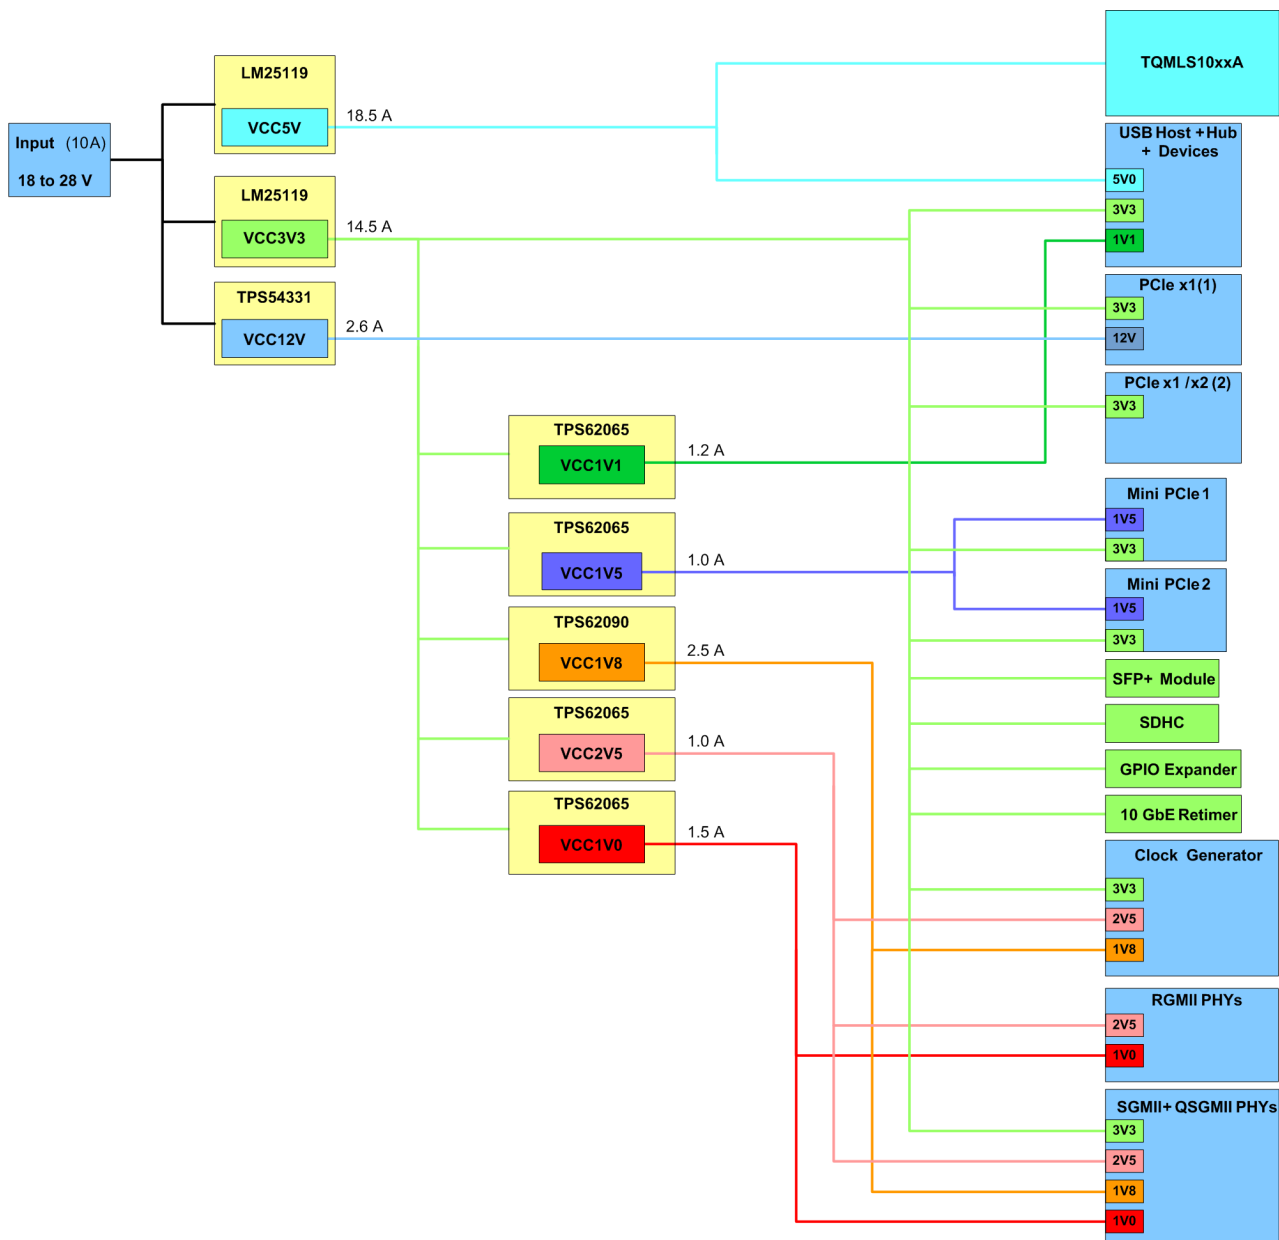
Input (10A)
18 to 28 V

LM25119
VCC5V
18.5 A

LM25119
VCC3V3
14.5 A

TPS54331
VCC12V
2.6 A

TPS62065
VCC1V1
1.2 A

TPS62065
VCC1V5
1.0 A

TPS62090
VCC1V8
2.5 A

TPS62065
VCC2V5
1.0 A

TPS62065
VCC1V0
1.5 A

TQMLS10xxA

USB Host + Hub + Devices
5V0
3V3
1V1

PCIe x1(1)
3V3
12V

PCIe x1 /x2 (2)
3V3

Mini PCIe 1
1V5
3V3

Mini PCIe 2
1V5
3V3

SFP+ Module

SDHC

GPIO Expander

10 GbE Retimer

Clock Generator
3V3
2V5
1V8

RGMII PHYs
2V5
1V0

SGMII+ QSGMII PHYs
3V3
2V5
1V8
1V0